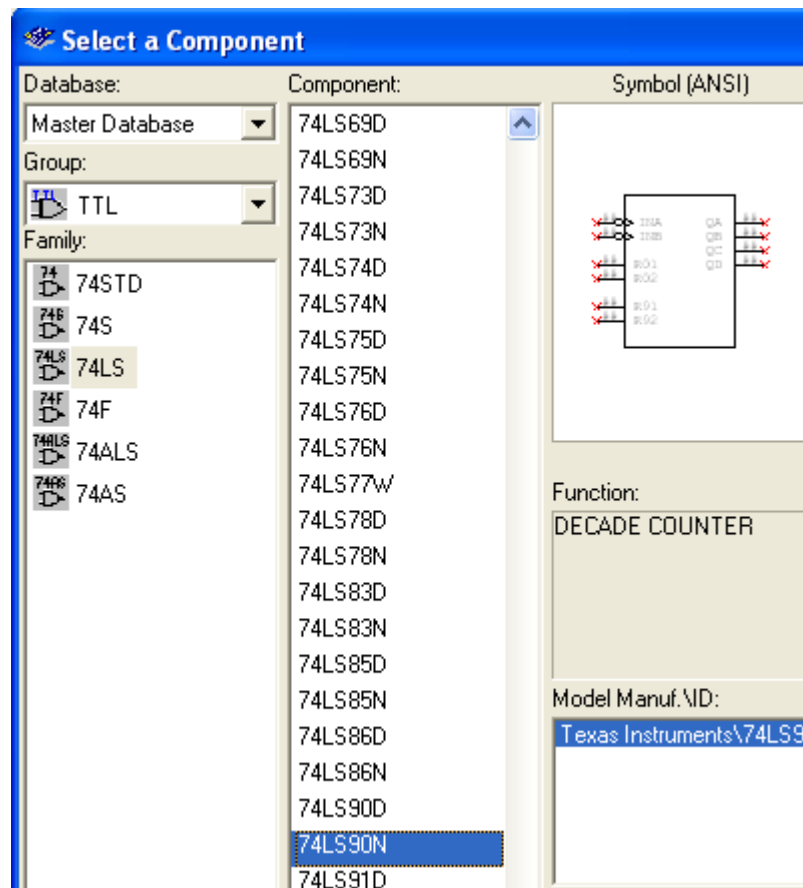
Select a Component

Database:
Master Database
Group:
TTL
Family:
74STD
74S
74LS
74F
74ALS
74AS

Component:
74LS69D
74LS69N
74LS73D
74LS73N
74LS74D
74LS74N
74LS75D
74LS75N
74LS76D
74LS76N
74LS77W
74LS78D
74LS78N
74LS83D
74LS83N
74LS85D
74LS85N
74LS86D
74LS86N
74LS90D
74LS90N
74LS91D

Symbol (ANSI)
INA
INB
R01
R02
R91
R92
QA
QB
QC
QD

Function:
DECADE COUNTER

Model Manuf.\ID:
Texas Instruments\74LS9